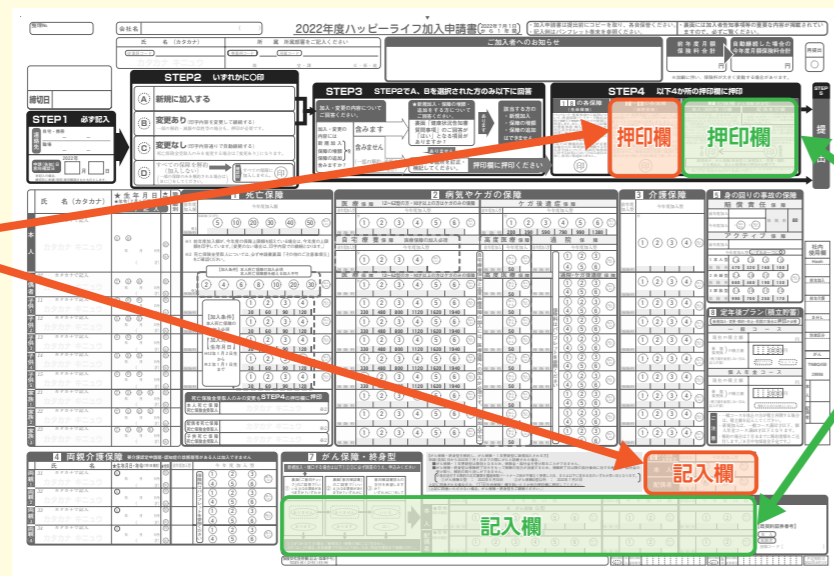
整理No.

会社名

2022年度ハッピーライフ加入申請書

氏　名（カタカナ）

所　属

ご加入者へのお知らせ

STEP1　必ず記入

STEP2　いずれかに○印

A　新規に加入する

B　変更あり

C　変更なし

D

STEP3　STEP2でA、Bを選択された方のみ以下に回答

含みます

含みません

STEP4　以下4か所の押印欄に押印

押印欄

押印欄

押印欄に押印ください

提出

受付日

2022年

氏　名（カタカナ）

本人

1　死亡保障

2　病気やケガの保障

3　介護保障

4　両親介護保障

5

6　身の回りの事故の保障

7　がん保険・終身型

8　定年後プラン（積立貯蓄）

記入欄

記入欄